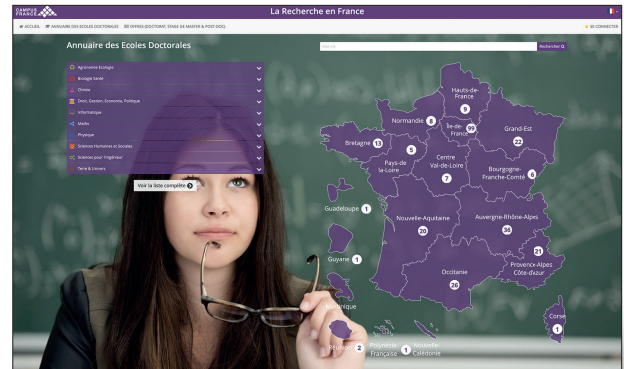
CAMPUS FRANCE

La Recherche en France

ACCUEIL ANNUAIRE DES ECOLES DOCTORALES OFFRES (DOCTORAT, STAGE DE MASTER & POST-DOC)

SE CONNECTER

Annuaire des Ecoles Doctorales

Mot-clé

Rechercher

Agronomie Ecologie
Biologie Santé
Chimie
Droit, Gestion, Economie, Politique
Informatique
Maths
Physique
Sciences Humaines et Sociales
Sciences pour l'ingénieur
Terre & Univers

Voir la liste complète

Hauts-de-France 9
Normandie 8
Île-de-France 99
Grand-Est 22
Bretagne 13
Pays-de-la-Loire 5
Centre Val-de-Loire 7
Bourgogne-Franche-Comté 6
Guadeloupe 1
Nouvelle-Aquitaine 20
Auvergne-Rhône-Alpes 36
21
Provence-Alpes Côte-dazur
Guyane 1
Occitanie 26
Martinique
Corse 1
Réunion 2
Polynésie Française
Nouvelle-Calédonie